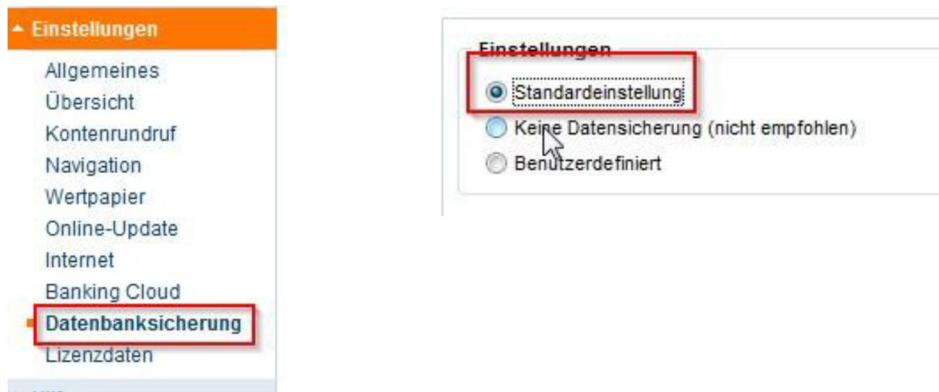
Einstellungen
Allgemeines
Übersicht
Kontenrundruf
Navigation
Wertpapier
Online-Update
Internet
Banking Cloud
Datenbanksicherung
Lizenzdaten

Einstellungen
Standardeinstellung
Keine Datensicherung (nicht empfohlen)
Benutzerdefiniert